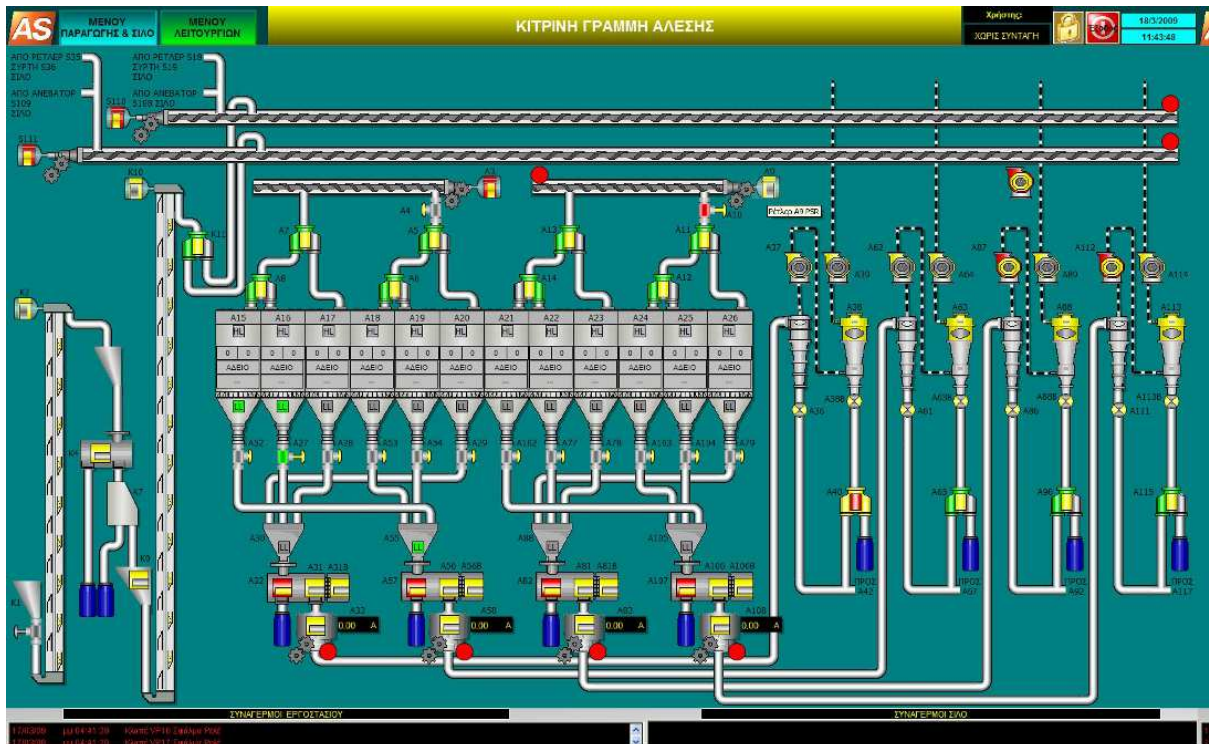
AS

ΜΕΝΟΥ ΠΑΡΑΓΩΓΗΣ & ΣΙΛΟ

ΜΕΝΟΥ ΛΕΙΤΟΥΡΓΙΩΝ

ΚΙΤΡΙΝΗ ΓΡΑΜΜΗ ΑΛΕΣΗΣ

Χρήστης:

ΧΩΡΙΣ ΣΥΝΤΑΓΗ

18/3/2009

11:43:48

ΑΠΟ ΡΕΤΛΕΡ S35 ΣΥΡΤΗ S36 ΣΙΛΟ

ΑΠΟ ΑΝΕΒΑΤΟΡ S109 ΣΙΛΟ

ΑΠΟ ΡΕΤΛΕΡ S15 ΣΥΡΤΗ S16 ΣΙΛΟ

ΑΠΟ ΑΝΕΒΑΤΟΡ S108 ΣΙΛΟ

S110

S111

K10

K11

K1

A3

A4

A7

A5

A13

A11

A9

A10

Ρέτλερ A9 PSR

A8

A6

A14

A12

A15 A16 A17 A18 A19 A20 A21 A22 A23 A24 A25 A26

HL

ΑΔΕΙΟ

LL

A32 A27 A28 A53 A34 A29 A162 A77 A78 A163 A104 A79

A37 A39 A62 A64 A87 A89 A112 A114

A38 A63 A88 A113

A38B A36 A63B A61 A86 A88B A113B A111

A40 A65 A90 A115

ΠΡΟΣ A42

ΠΡΟΣ A67

ΠΡΟΣ A92

ΠΡΟΣ A117

A30 A55 A80 A105

A22 A31 A31B A33

A57 A56 A56B A58

A82 A81 A81B A83

A107 A100 A106B A108

0.00 A

0.00 A

0.00 A

0.00 A

K8

K7

K9

K3

ΣΥΝΑΓΕΡΜΟΙ ΕΡΓΟΣΤΑΣΙΟΥ

ΣΥΝΑΓΕΡΜΟΙ ΣΙΛΟ

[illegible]